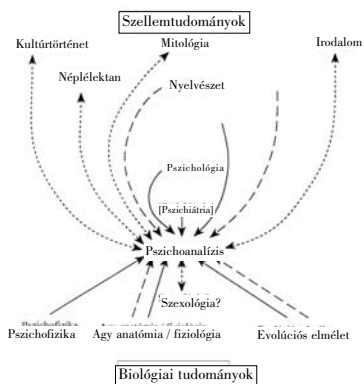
Szellemtudományok

Kultúrtörténet

Mitológia

Irodalom

Néplélektan

Nyelvészet

Pszichológia

[Pszichiátria]

Pszichoanalízis

Szexológia?

Pszichofizika

Agy anatómia / fiziológia

Evolúciós elmélet

Biológiai tudományok